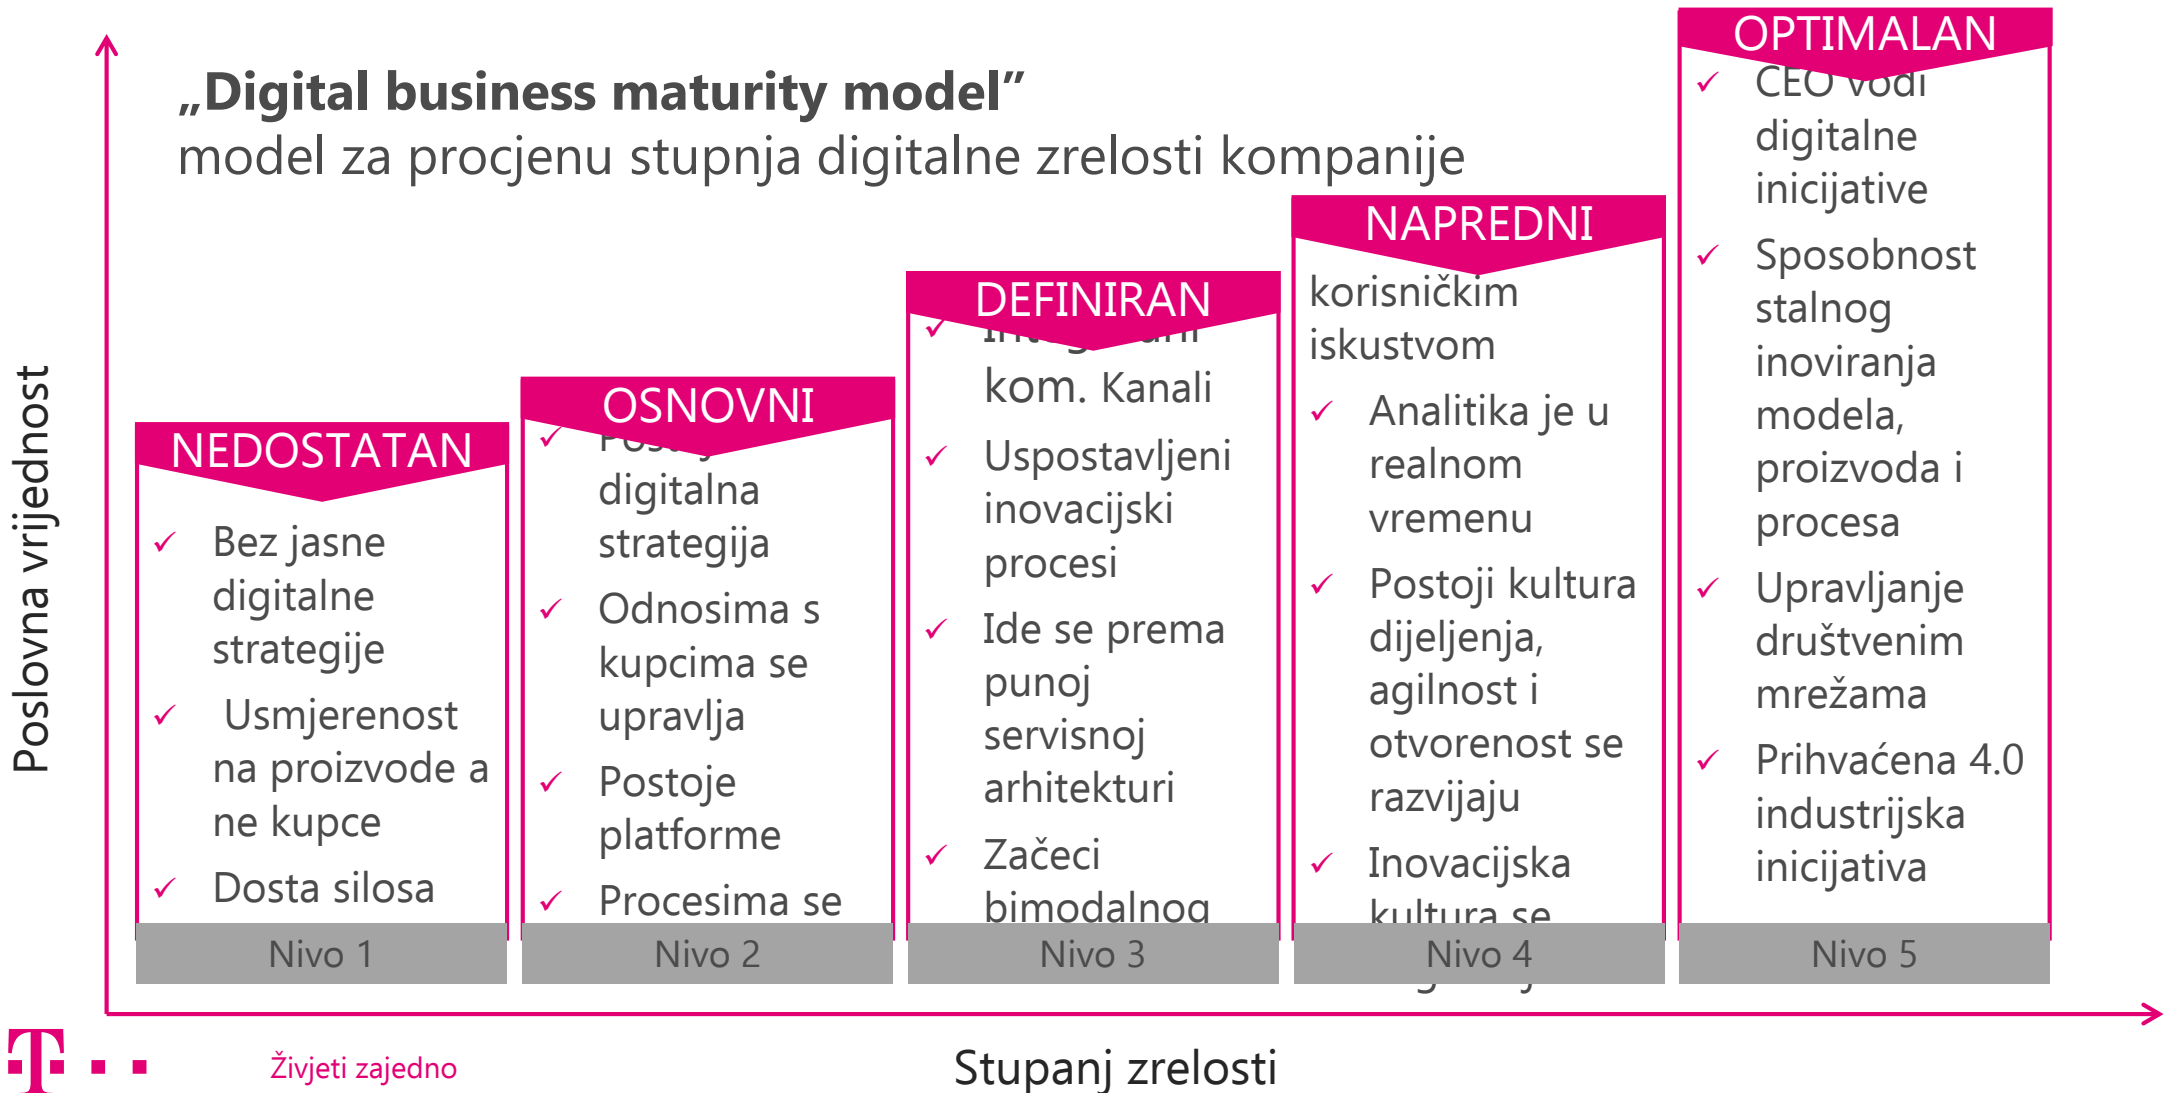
„Digital business maturity model”
model za procjenu stupnja digitalne zrelosti kompanije

Poslovna vrijednost

NEDOSTATAN
✓ Bez jasne digitalne strategije
✓ Usmjerenost na proizvode a ne kupce
✓ Dosta silosa
Nivo 1

OSNOVNI
✓ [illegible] digitalna strategija
✓ Odnosima s kupcima se upravlja
✓ Postoje platforme
✓ Procesima se
Nivo 2

DEFINIRAN
✓ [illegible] kom. Kanali
✓ Uspostavljeni inovacijski procesi
✓ Ide se prema punoj servisnoj arhitekturi
✓ Začeci bimodalnog
Nivo 3

NAPREDNI
korisničkim iskustvom
✓ Analitika je u realnom vremenu
✓ Postoji kultura dijeljenja, agilnost i otvorenost se razvijaju
✓ Inovacijska kultura se
Nivo 4

OPTIMALAN
✓ CEO vodi digitalne inicijative
✓ Sposobnost stalnog inoviranja modela, proizvoda i procesa
✓ Upravljanje društvenim mrežama
✓ Prihvaćena 4.0 industrijska inicijativa
Nivo 5

Stupanj zrelosti

Živjeti zajedno